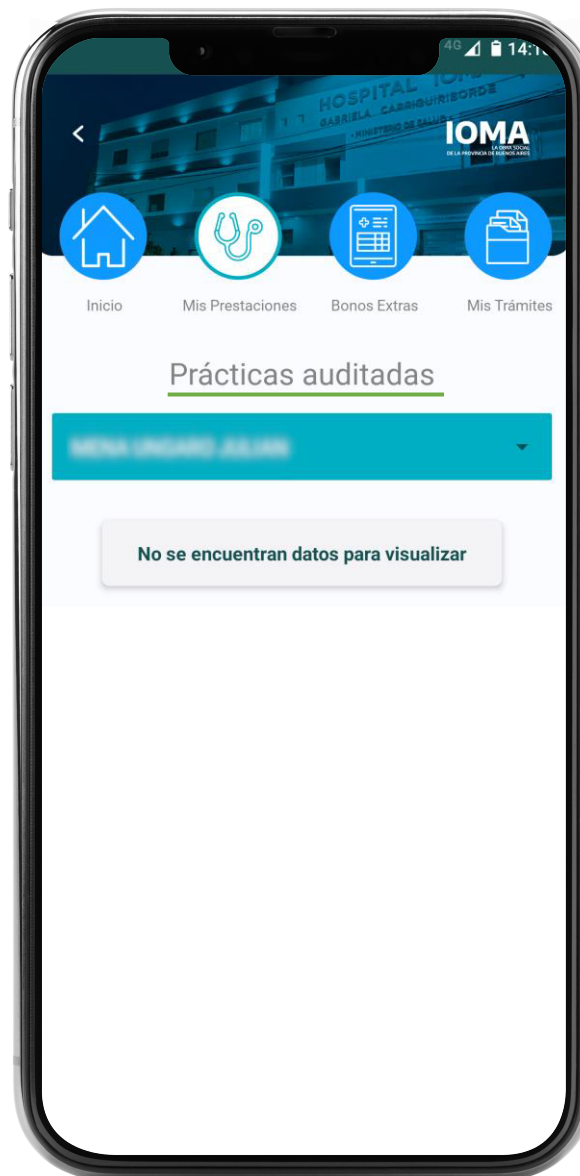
4G 14:1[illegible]

HOSPITAL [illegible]
GABRIELA CARRIGUIRIBORDE
MINISTERIO DE SALUD

IOMA
LA OBRA SOCIAL DE LA PROVINCIA DE BUENOS AIRES

Inicio
Mis Prestaciones
Bonos Extras
Mis Trámites

Prácticas auditadas

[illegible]

No se encuentran datos para visualizar